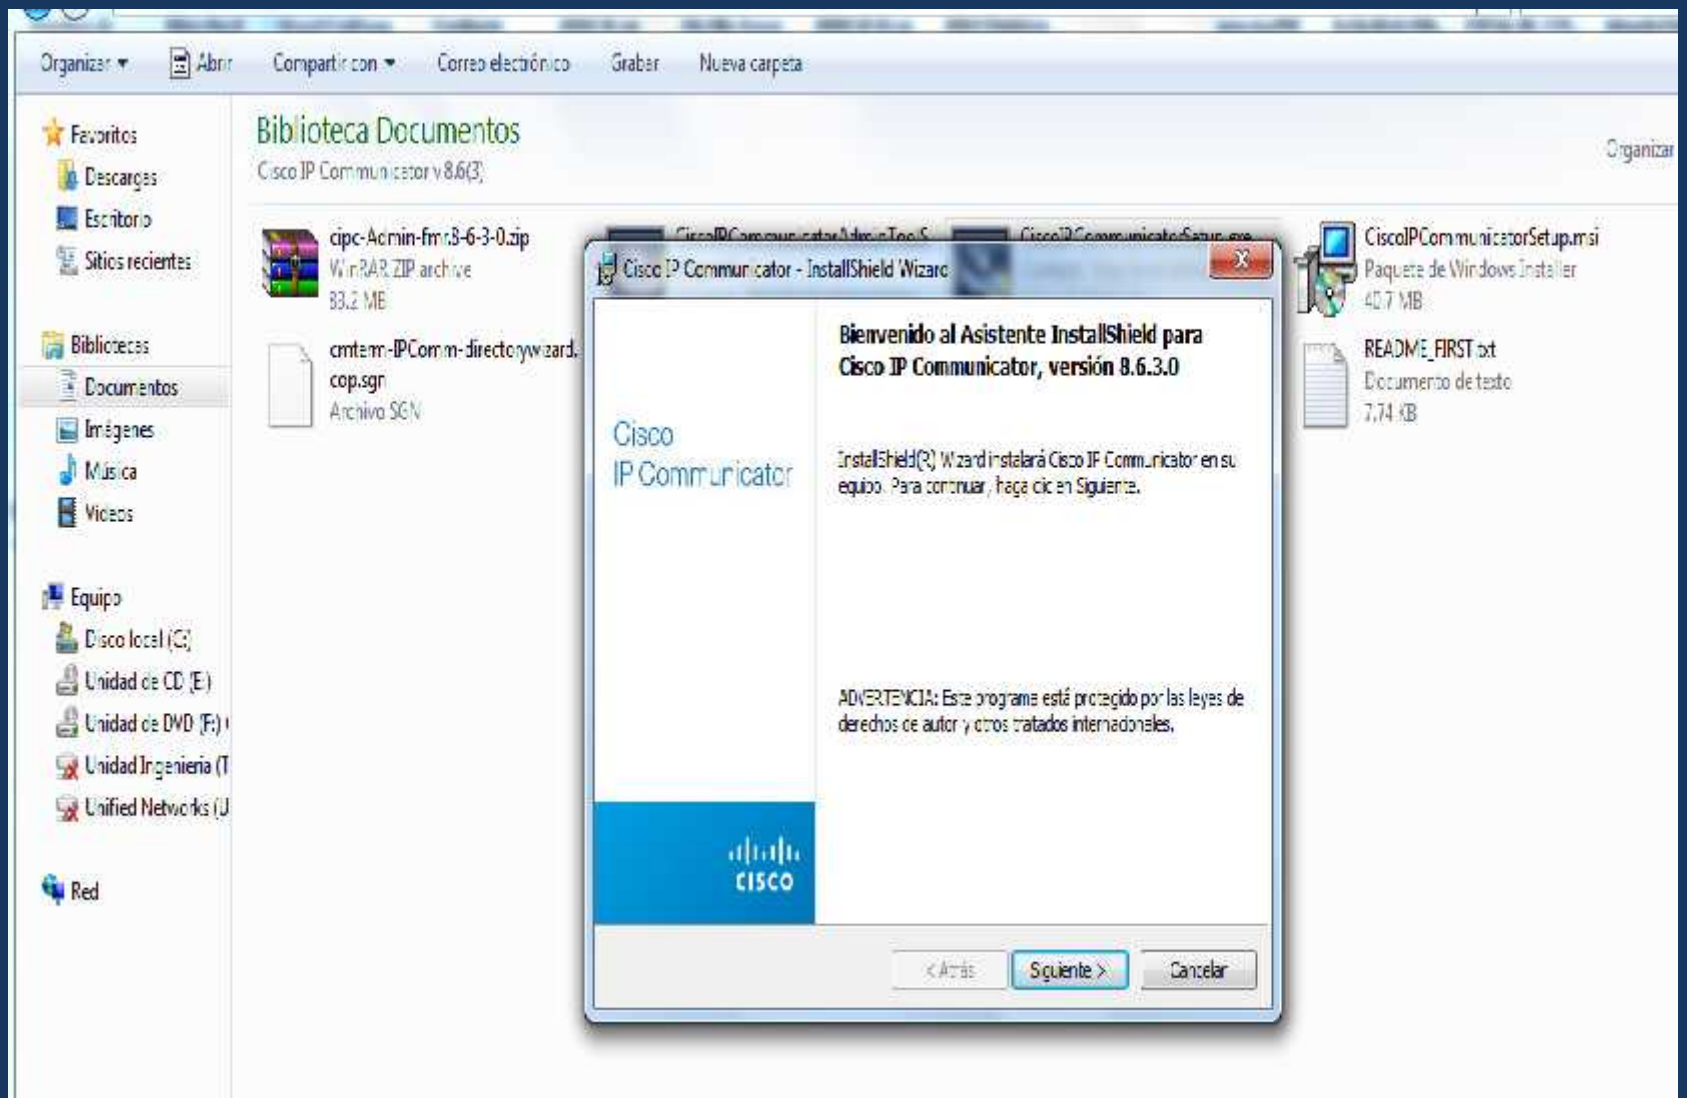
Organizar ▾ Abrir Compartir con ▾ Correo electrónico Grabar Nueva carpeta

Favoritos
Descargas
Escritorio
Sitios recientes

Bibliotecas
Documentos
Imágenes
Música
Vídeos

Equipo
Disco local (C:)
Unidad de CD (E:)
Unidad de DVD (F:)
Unidad Ingenieria (T
Unified Networks (U

Red

Biblioteca Documentos
Cisco IP Communicator v 8.6(3)

Organizar

cipc-Admin-fmr.8-6-3-0.zip
WinRAR ZIP archive
83.2 MB

cmterm-IPComm-directorywizard.cop.sgn
Archivo SGN

CiscoIPCommunicatorAdminTool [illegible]

CiscoIPCommunicatorSetup.exe

CiscoIPCommunicatorSetup.msi
Paquete de Windows Installer
40.7 MB

README_FIRST.txt
Documento de texto
7.74 KB

Cisco IP Communicator - InstallShield Wizard

Cisco
IP Communicator

Bienvenido al Asistente InstallShield para Cisco IP Communicator, versión 8.6.3.0

InstallShield(R) Wizard instalará Cisco IP Communicator en su equipo. Para continuar, haga clic en Siguiente.

ADVERTENCIA: Este programa está protegido por las leyes de derechos de autor y otros tratados internacionales.

cisco

< Atrás Siguiente > Cancelar